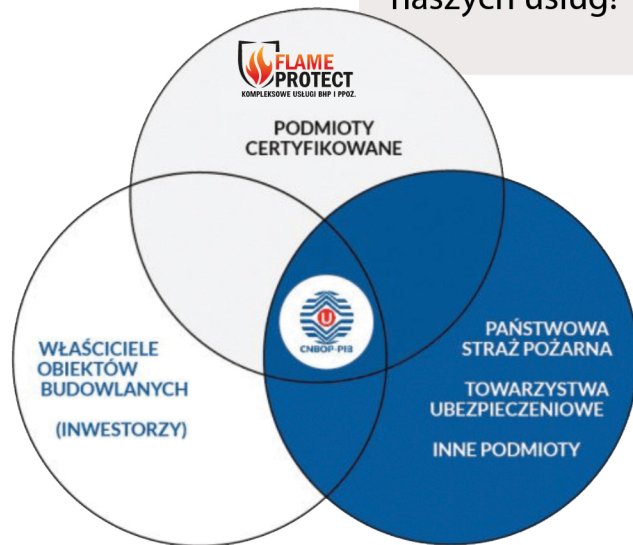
naszych usług?

FLAME PROTECT
KOMPLEKSOWE USŁUGI BHP I PPOŻ.

PODMIOTY CERTYFIKOWANE

WŁAŚCICIELE OBIEKTÓW BUDOWLANYCH

(INWESTORZY)

CNBOP-PIB

PAŃSTWOWA STRAŻ POŻARNA

TOWARZYSTWA UBEZPIECZENIOWE

INNE PODMIOTY